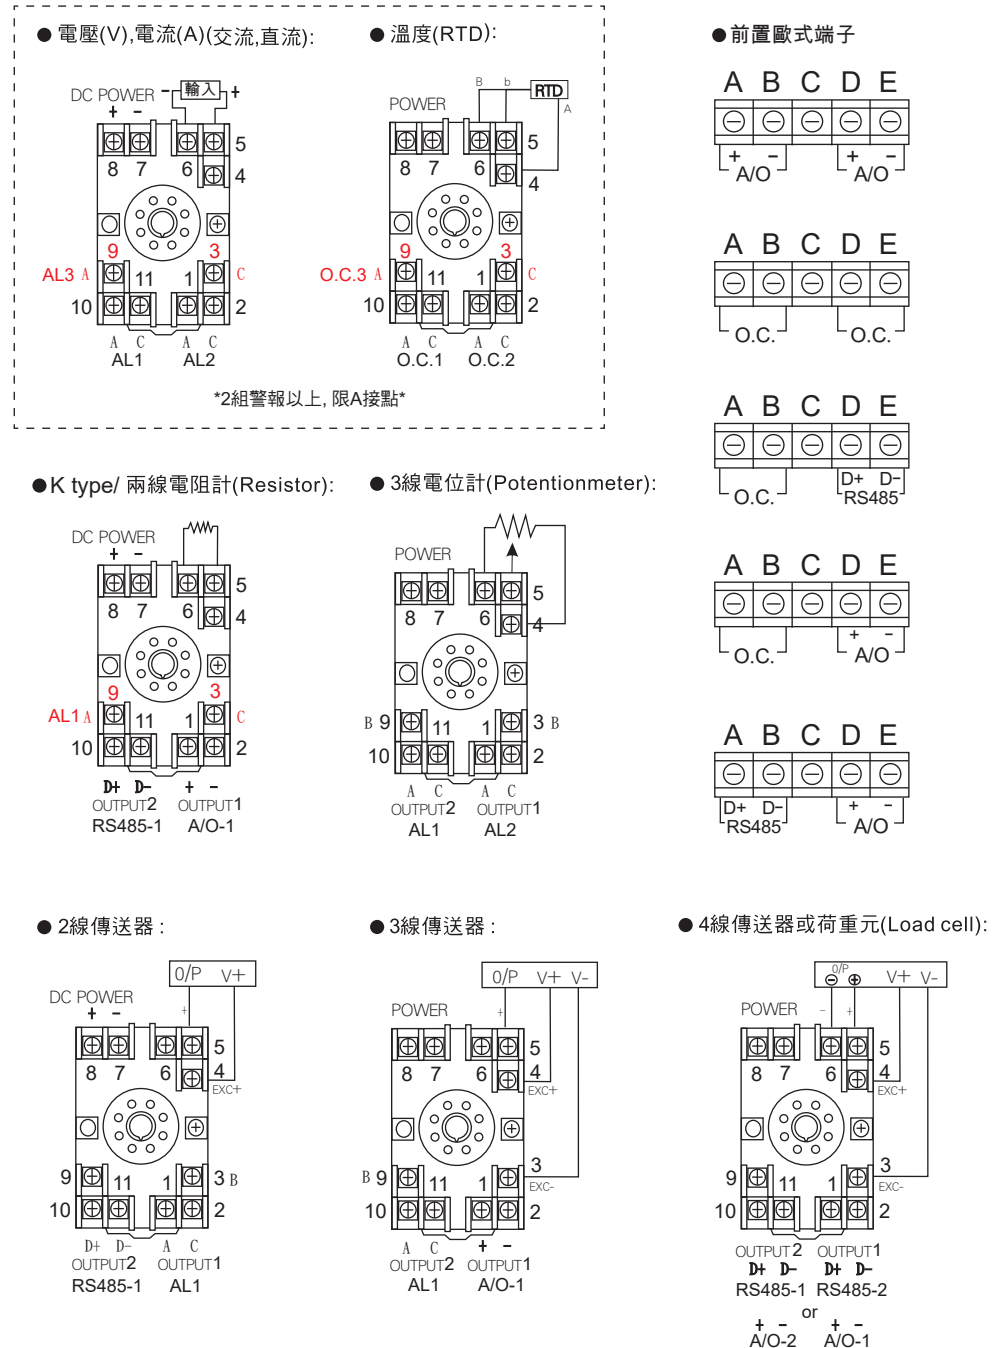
●電壓(V),電流(A)(交流,直流):
DC POWER
+ −
− 輸入 +
5
8 7 6
4
9 3
AL3 A
11 1
C
10 2
A C A C
AL1 AL2

●溫度(RTD):
B b
RTD
A
POWER
5
8 7 6
4
9 3
O.C.3 A
11 1
C
10 2
A C A C
O.C.1 O.C.2

*2組警報以上, 限A接點*

●前置歐式端子
A B C D E
+ − + −
A/O A/O

A B C D E
O.C. O.C.

A B C D E
O.C. D+ D−
RS485

A B C D E
+ −
O.C. A/O

A B C D E
D+ D− + −
RS485 A/O

●K type/ 兩線電阻計(Resistor):
DC POWER
+ −
5
8 7 6
4
9 3
AL1 A
11 1
C
10 2
D+ D− + −
OUTPUT2 OUTPUT1
RS485-1 A/O-1

●3線電位計(Potentionmeter):
POWER
5
8 7 6
4
B 9 11 1 3 B
10 2
A C A C
OUTPUT2 OUTPUT1
AL1 AL2

●2線傳送器 :
0/P V+
DC POWER
+ −
+
5
8 7 6
4
EXC+
9 11 1 3 B
10 2
D+ D− A C
OUTPUT2 OUTPUT1
RS485-1 AL1

●3線傳送器 :
0/P V+ V-
POWER
+
5
8 7 6
4
EXC+
3
B 9 11 1
EXC-
10 2
A C + −
OUTPUT2 OUTPUT1
AL1 A/O-1

●4線傳送器或荷重元(Load cell):
0/P
− + V+ V-
POWER
− +
5
8 7 6
4
EXC+
3
9 11 1
EXC-
10 2
OUTPUT2 OUTPUT1
D+ D− D+ D−
RS485-1 RS485-2
or
+ − + −
A/O-2 A/O-1